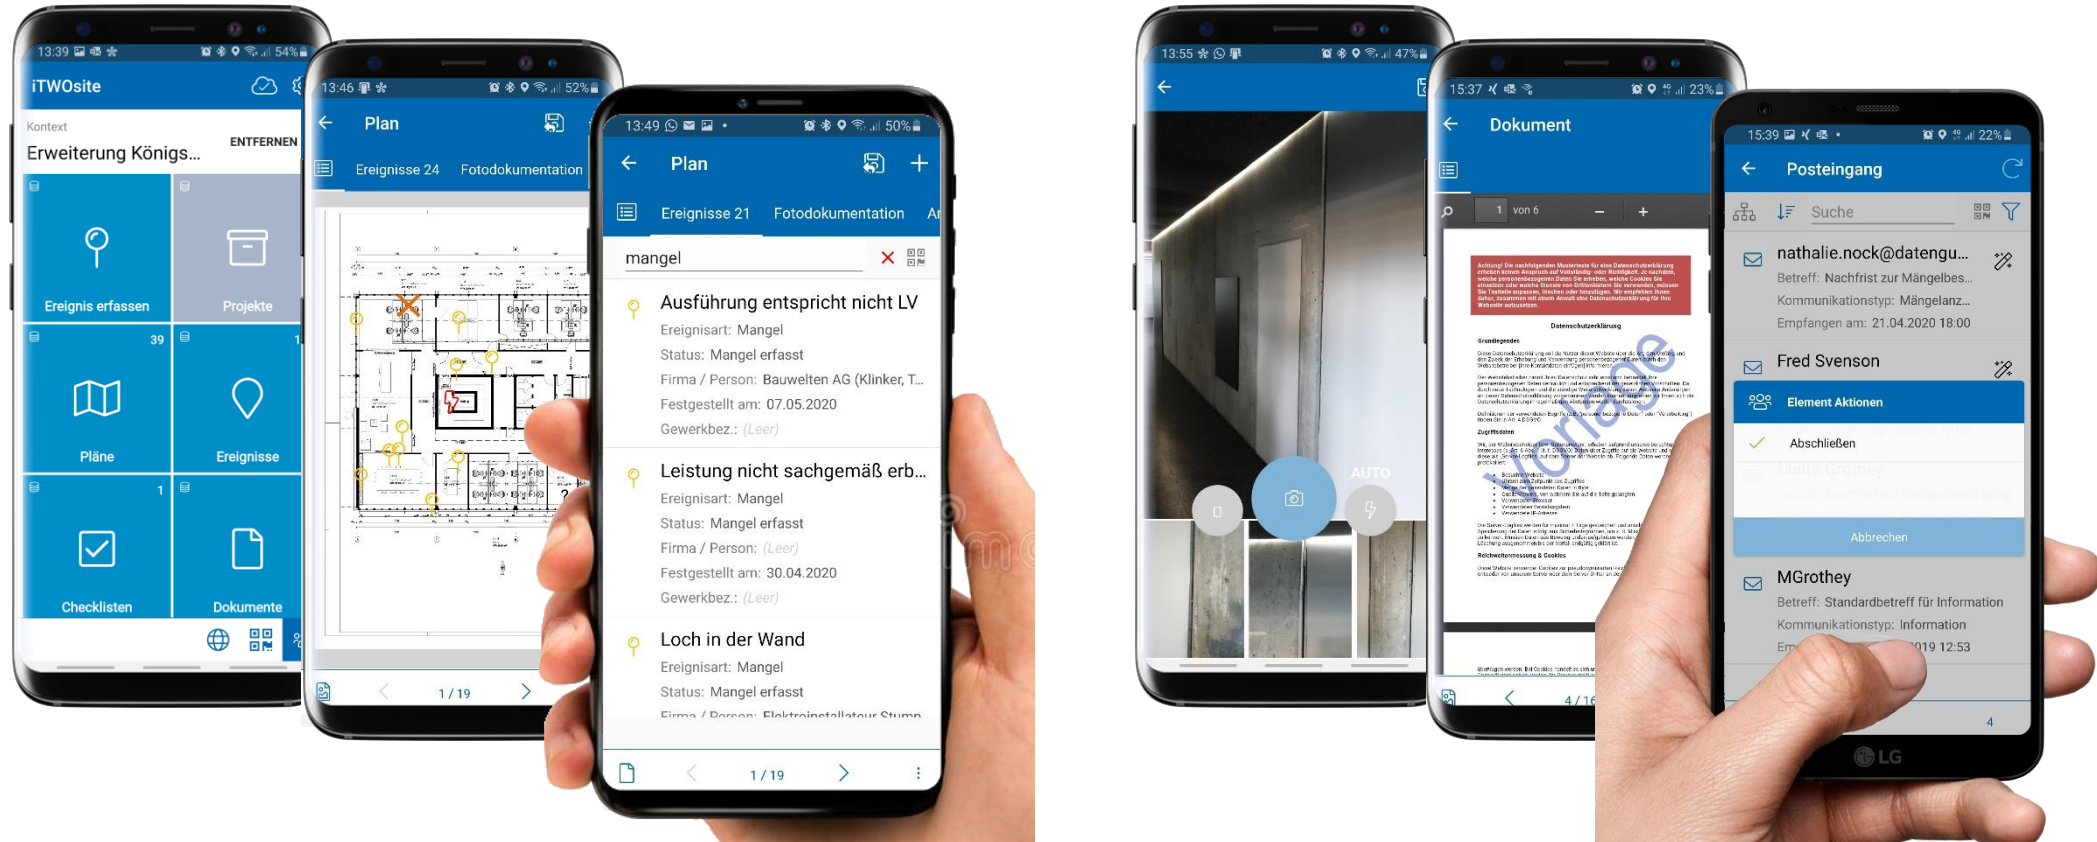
13:39 54%
iTWOsite
Kontext
Erweiterung Königs...
ENTFERNEN
Ereignis erfassen
Projekte
39
Pläne
Ereignisse
1
Checklisten
Dokumente

13:46 52%
Plan
Ereignisse 24 Fotodokumentation
1 / 19

13:49 50%
Plan
Ereignisse 21 Fotodokumentation Ar
mangel
Ausführung entspricht nicht LV
Ereignisart: Mangel
Status: Mangel erfasst
Firma / Person: Bauwelten AG (Klinker, T...
Festgestellt am: 07.05.2020
Gewerkbez.: (Leer)
Leistung nicht sachgemäß erb...
Ereignisart: Mangel
Status: Mangel erfasst
Firma / Person: (Leer)
Festgestellt am: 30.04.2020
Gewerkbez.: (Leer)
Loch in der Wand
Ereignisart: Mangel
Status: Mangel erfasst
Firma / Person: Elektroinstallateur Stumm
1 / 19

13:55 47%
AUTO

15:37 23%
Dokument
1 von 6
Datenschutzerklärung
4 / 16

15:39 22%
Posteingang
Suche
nathalie.nock@datengu...
Betreff: Nachfrist zur Mängelbes...
Kommunikationstyp: Mängelanz...
Empfangen am: 21.04.2020 18:00
Fred Svenson
Element Aktionen
Abschließen
Abbrechen
MGrothey
Betreff: Standardbetreff für Information
Kommunikationstyp: Information
Em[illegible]019 12:53
4
LG